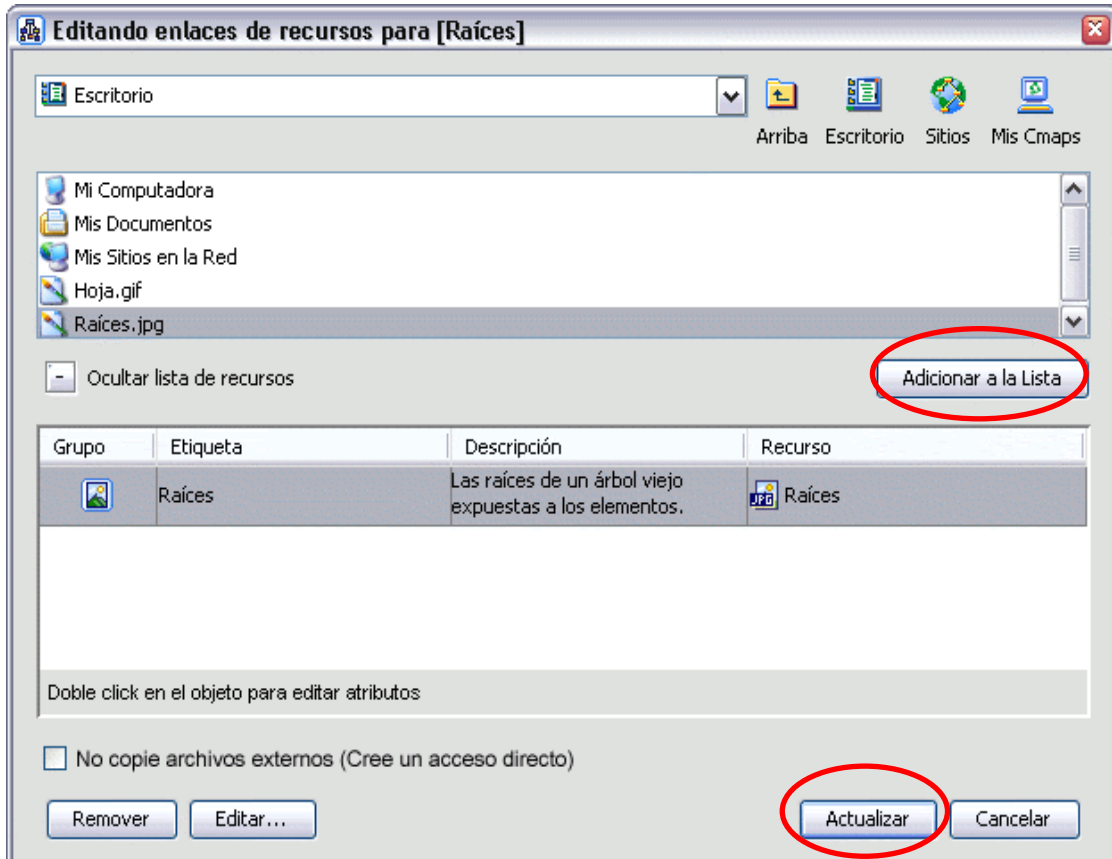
Editando enlaces de recursos para [Raíces]

Escritorio

Arriba Escritorio Sitios Mis Cmaps

Mi Computadora
Mis Documentos
Mis Sitios en la Red
Hoja.gif
Raíces.jpg

Ocultar lista de recursos

Adicionar a la Lista

| Grupo | Etiqueta | Descripción | Recurso |
|---|---|---|---|
| | Raíces | Las raíces de un árbol viejo expuestas a los elementos. | Raíces |

Doble click en el objeto para editar atributos

No copie archivos externos (Cree un acceso directo)

Remover Editar... Actualizar Cancelar